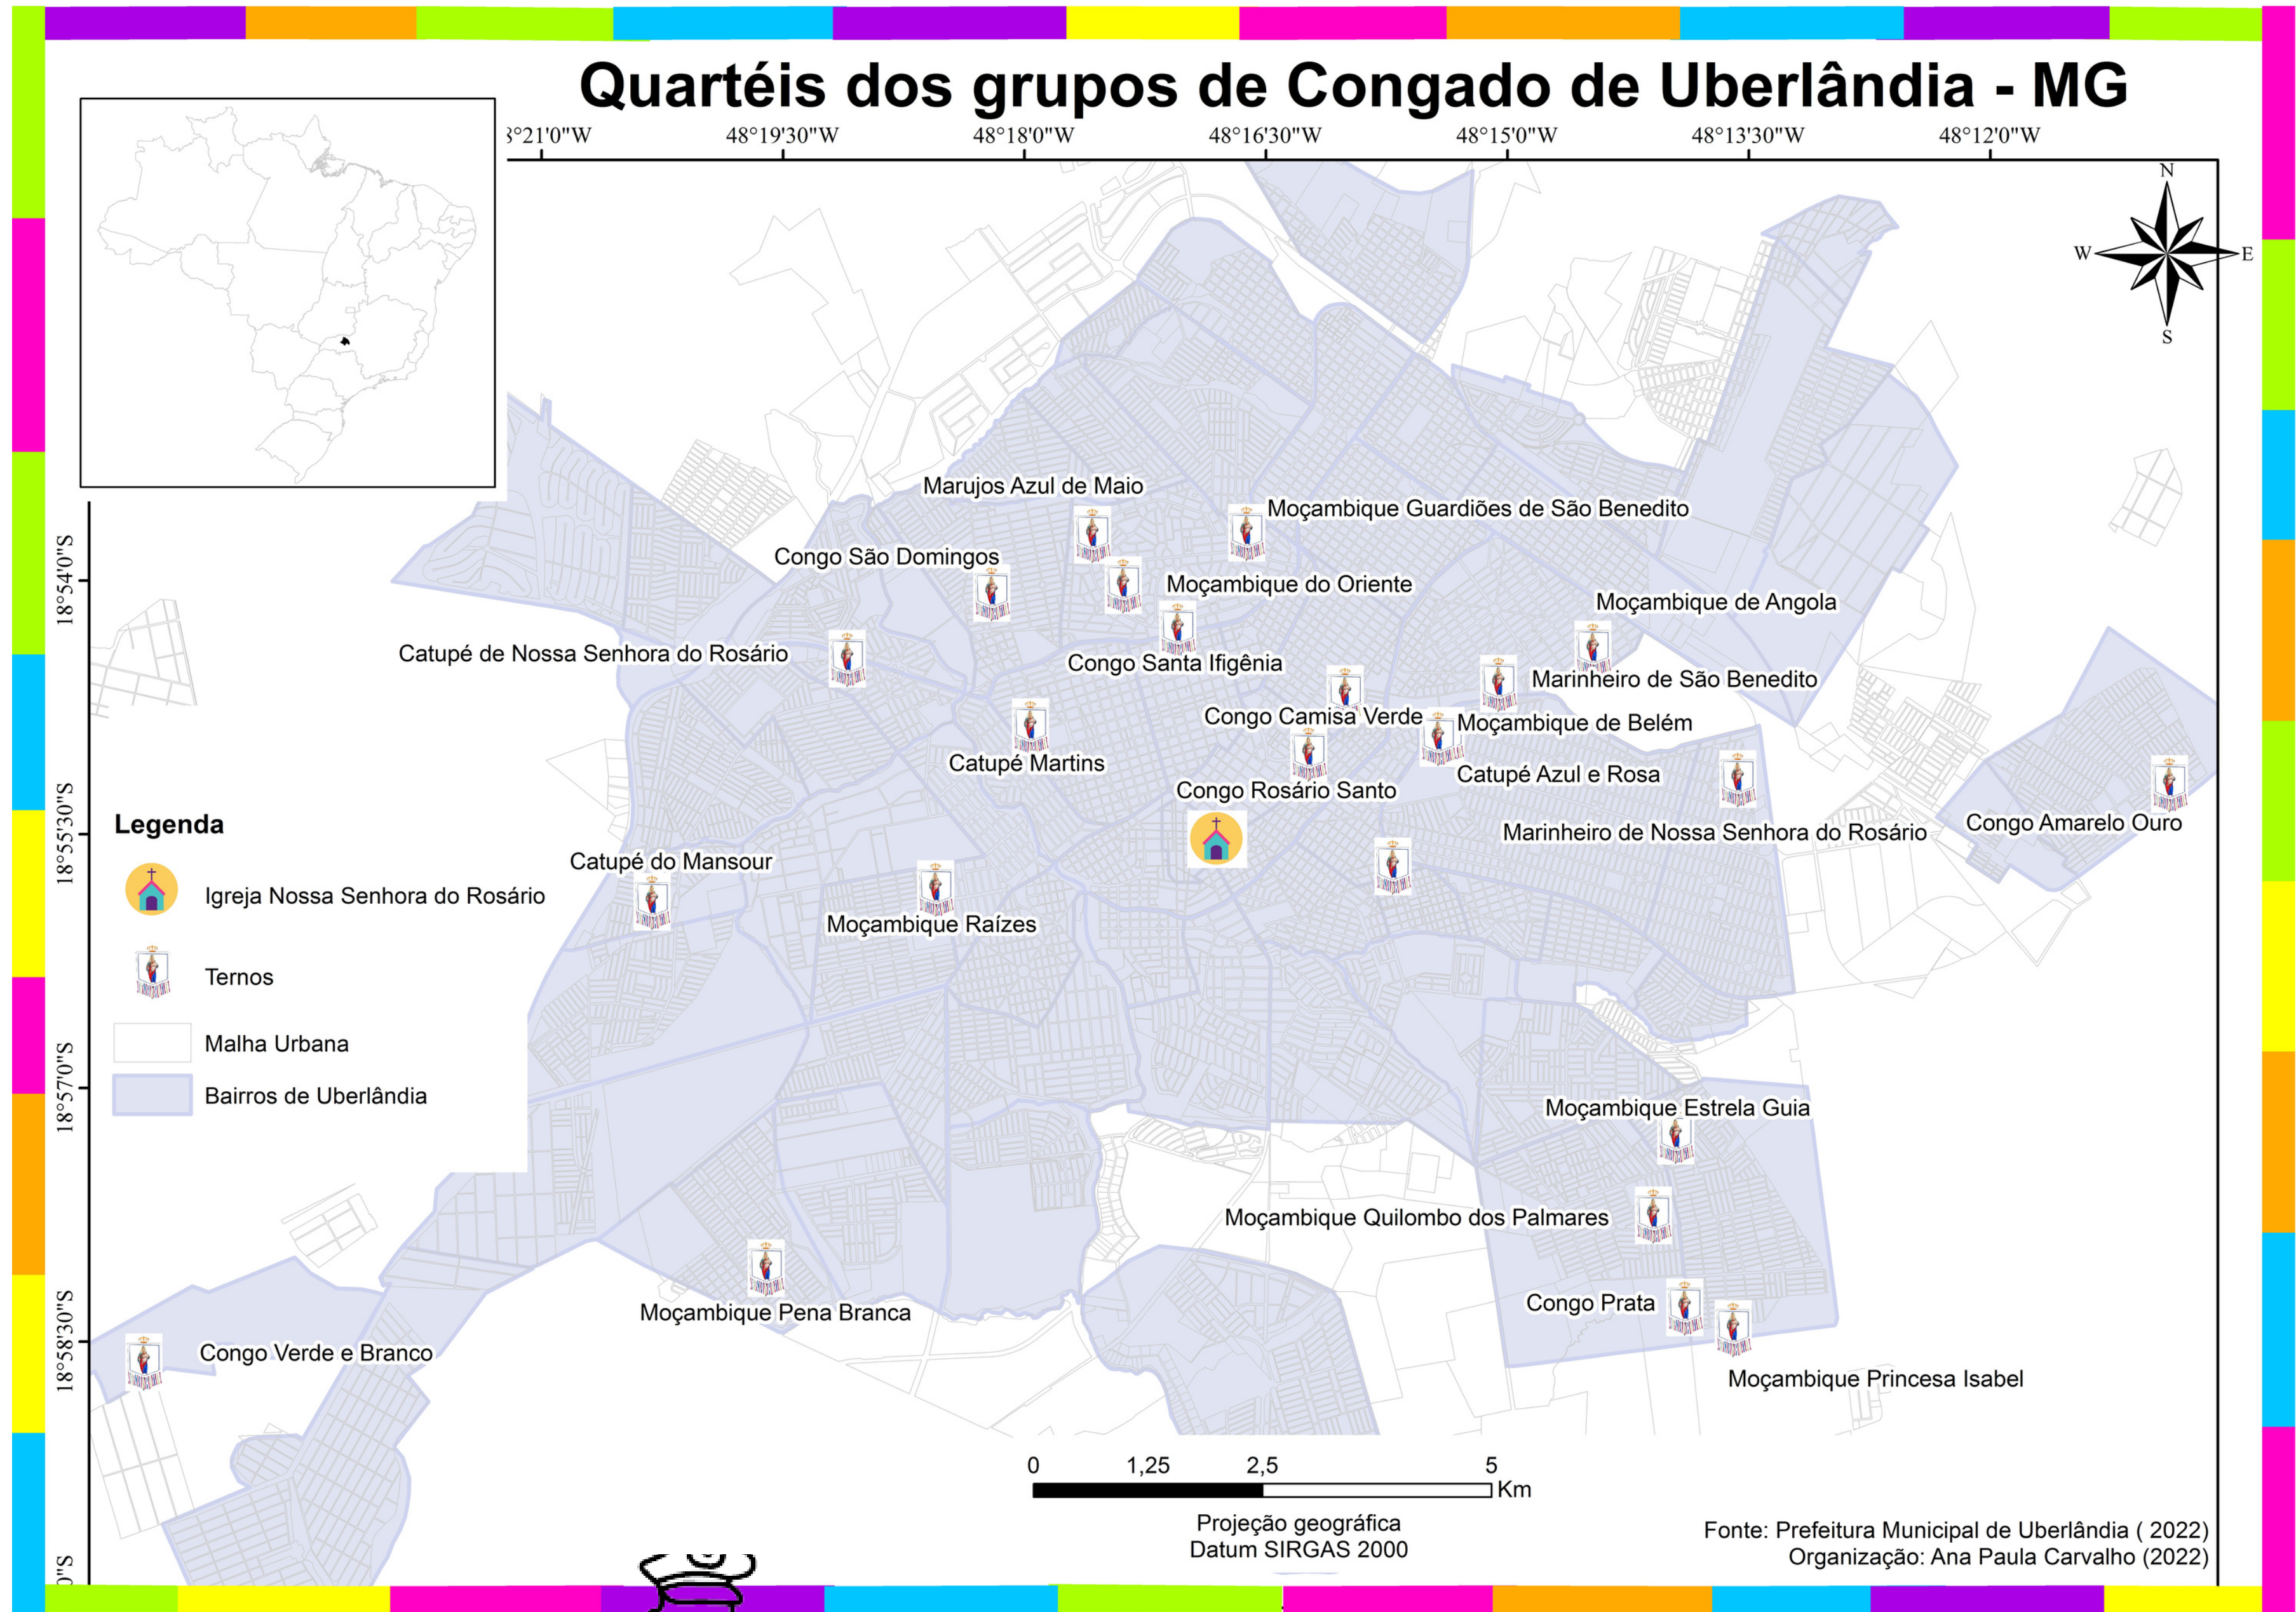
Quartéis dos grupos de Congado de Uberlândia - MG

3°21'0"W
48°19'30"W
48°18'0"W
48°16'30"W
48°15'0"W
48°13'30"W
48°12'0"W

18°54'0"S
18°55'30"S
18°57'0"S
18°58'30"S
0"S

N
W
E
S

Marujos Azul de Maio
Moçambique Guardiões de São Benedito
Congo São Domingos
Moçambique do Oriente
Moçambique de Angola
Catupé de Nossa Senhora do Rosário
Congo Santa Ifigênia
Marinheiro de São Benedito
Congo Camisa Verde
Moçambique de Belém
Catupé Martins
Catupé Azul e Rosa
Congo Rosário Santo
Marinheiro de Nossa Senhora do Rosário
Congo Amarelo Ouro
Catupé do Mansour
Moçambique Raízes
Moçambique Estrela Guia
Moçambique Quilombo dos Palmares
Moçambique Pena Branca
Congo Prata
Congo Verde e Branco
Moçambique Princesa Isabel

Legenda
Igreja Nossa Senhora do Rosário
Ternos
Malha Urbana
Bairros de Uberlândia

0 1,25 2,5 5 Km
Projeção geográfica
Datum SIRGAS 2000

Fonte: Prefeitura Municipal de Uberlândia ( 2022)
Organização: Ana Paula Carvalho (2022)